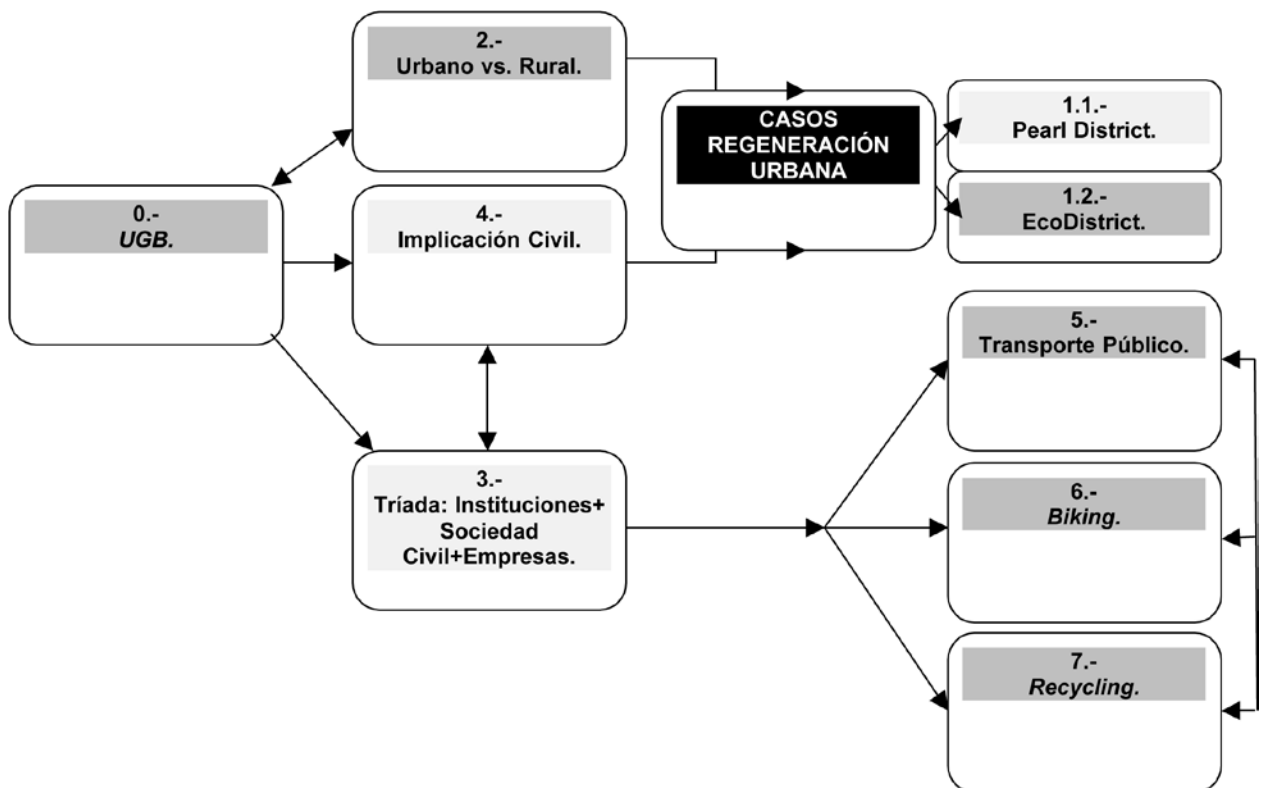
0.-
UGB.

2.-
Urbano vs. Rural.

4.-
Implicación Civil.

3.-
Tríada: Instituciones+ Sociedad Civil+Empresas.

CASOS REGENERACIÓN URBANA

1.1.-
Pearl District.

1.2.-
EcoDistrict.

5.-
Transporte Público.

6.-
Biking.

7.-
Recycling.